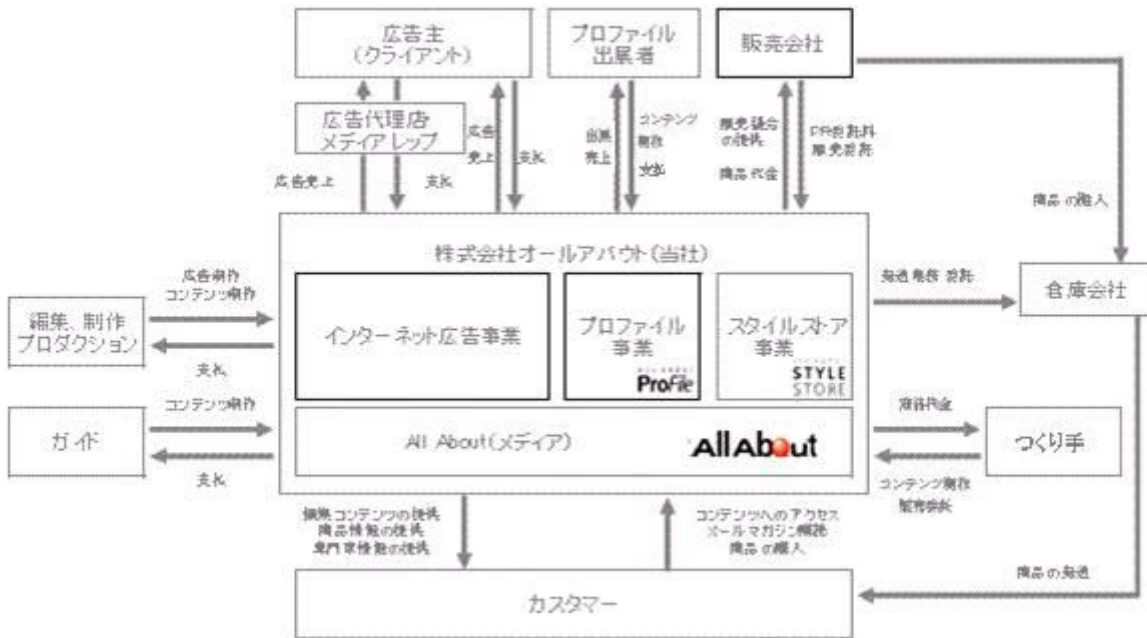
広告主
(クライアント)

プロファイル
出展者

販売会社

広告代理店
メディアレップ

広告売上

支払

広告
売上

支払

出展
売上

コンテンツ
制作

支払

販売機会
の提供

商品代金

PR告知料
販売委託

商品の購入

株式会社オールアバウト(当社)

インターネット広告事業

プロファイル
事業

ProFile

スタイルストア
事業

STYLE
STORE

All About(メディア)

AllAbout

広告制作
コンテンツ制作

編集、制作
プロダクション

支払

コンテンツ制作

ガイド

支払

配送業務委託

倉庫会社

販売代金

つくり手

コンテンツ制作
販売委託

編集コンテンツの提供
商品情報の提供
専門家情報の提供

コンテンツへのアクセス
メールマガジン購読
商品の購入

商品の配送

カスタマー